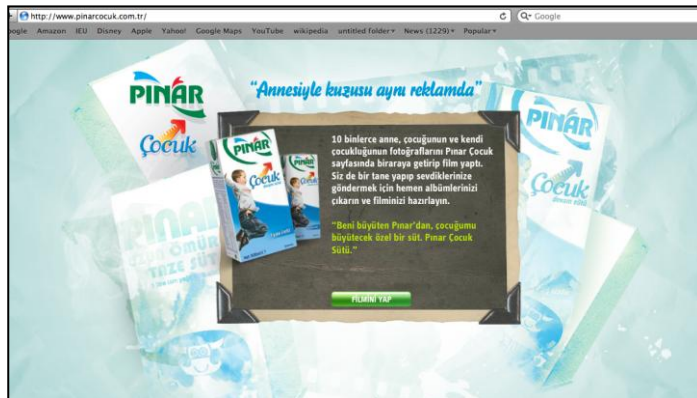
http://www.pinarcocuk.com.tr/

Google Amazon IEU Disney Apple Yahoo! Google Maps YouTube wikipedia untitled folder News (1229) Popular

Q- Google

PINAR
Çocuk

"Annesiyle kuzusu aynı reklamda"

PINAR
Çocuk

10 binlerce anne, çocuğunun ve kendi çocukluğunun fotoğraflarını Pınar Çocuk sayfasında biraraya getirip film yaptı. Siz de bir tane yapıp sevdiklerinize göndermek için hemen albümlerinizi çıkarın ve filminizi hazırlayın.

"Beni büyüten Pınar'dan, çocuğumu büyütecek özel bir süt. Pınar Çocuk Sütü."

FİLMİNİ YAP

PINAR
Çocuk

PINAR
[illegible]
TAZE SÜT